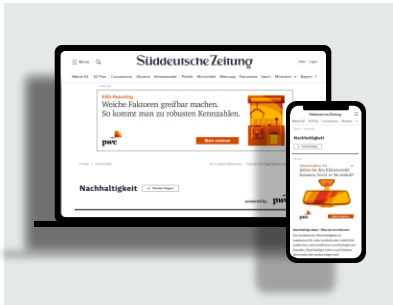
Süddeutsche Zeitung

Menü

Abo Login

Wetter & SZ Plus Coronavirus Ukraine Klimawandel Politik Wirtschaft Meinung Panorama Sport München Bayern

ESG Reporting
Weiche Faktoren greifbar machen.
So kommt man zu robusten Kennzahlen.

pwc

Mehr erfahren

Home Wirtschaft

Nachhaltigkeit

Thema folgen

powered by pwc

Süddeutsche Zeitung

Nachhaltigkeit

Thema folgen

Nachhaltigkeit – Was ist zu tun?

pwc

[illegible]